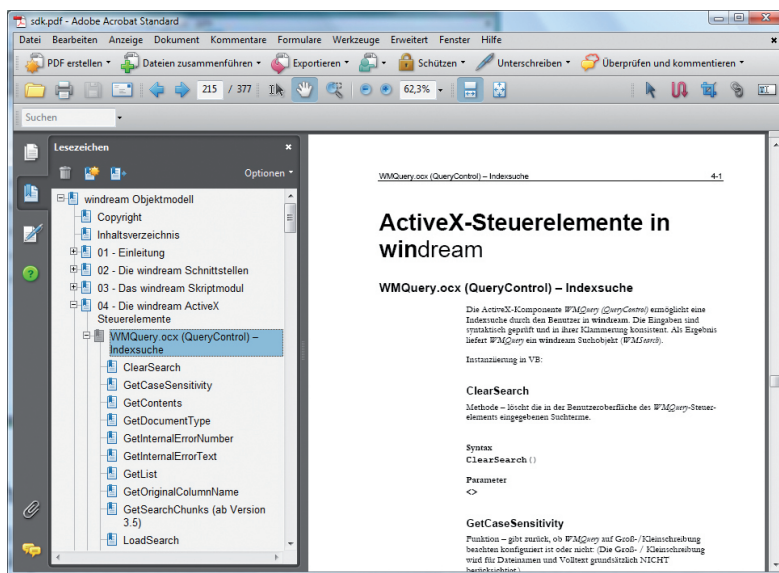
sdk.pdf - Adobe Acrobat Standard

Datei Bearbeiten Anzeige Dokument Kommentare Formulare Werkzeuge Erweitert Fenster Hilfe

PDF erstellen Dateien zusammenführen Exportieren Schützen Unterschreiben Überprüfen und kommentieren

215 / 377 62,3%

Suchen

Lesezeichen

Optionen

windream Objektmodell
Copyright
Inhaltsverzeichnis
01 - Einleitung
02 - Die windream Schnittstellen
03 - Das windream Skriptmodul
04 - Die windream ActiveX Steuerelemente
WMQuery.ocx (QueryControl) – Indexsuche
ClearSearch
GetCaseSensitivity
GetContents
GetDocumentType
GetInternalErrorNumber
GetInternalErrorText
GetList
GetOriginalColumnName
GetSearchChunks (ab Version 3.5)
LoadSearch

WMQuery.ocx (QueryControl) – Indexsuche 4-1

ActiveX-Steuerelemente in windream

WMQuery.ocx (QueryControl) – Indexsuche

Die ActiveX-Komponente WMQuery (QueryControl) ermöglicht eine Indexsuche durch den Benutzer in windream. Die Eingaben sind syntaktisch geprüft und in ihrer Klammerung konsistent. Als Ergebnis liefert WMQuery ein windream Suchobjekt (WMSearch).

Instanziierung in VB:

ClearSearch

Methode – löscht die in der Benutzeroberfläche des WMQuery-Steuerelements eingegebenen Suchterme.

Syntax
ClearSearch()

Parameter
<>

GetCaseSensitivity

Funktion – gibt zurück, ob WMQuery auf Groß-/Kleinschreibung beachten konfiguriert ist oder nicht: (Die Groß- / Kleinschreibung wird für Dateinamen und Volltext grundsätzlich NICHT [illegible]